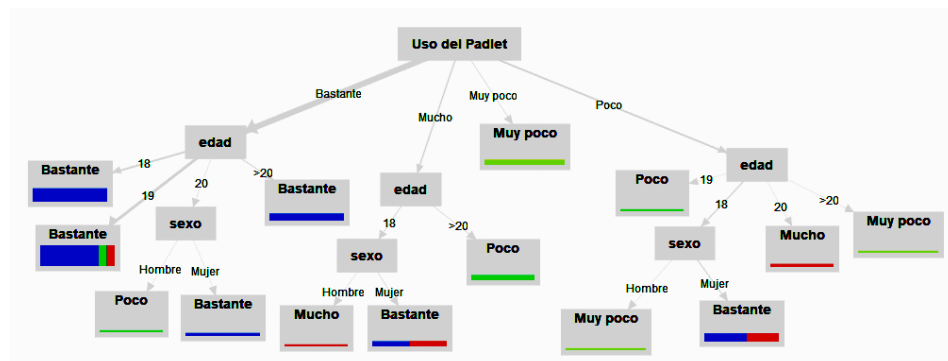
Uso del Padlet

Bastante
Mucho
Muy poco
Poco

edad
Muy poco
edad

18
19
20
>20

Bastante
Bastante
sexo
Bastante

Hombre
Mujer
Poco
Bastante

edad
18
>20
sexo
Poco
Hombre
Mujer
Mucho
Bastante

Poco
19
18
20
>20
sexo
Mucho
Muy poco
Hombre
Mujer
Muy poco
Bastante